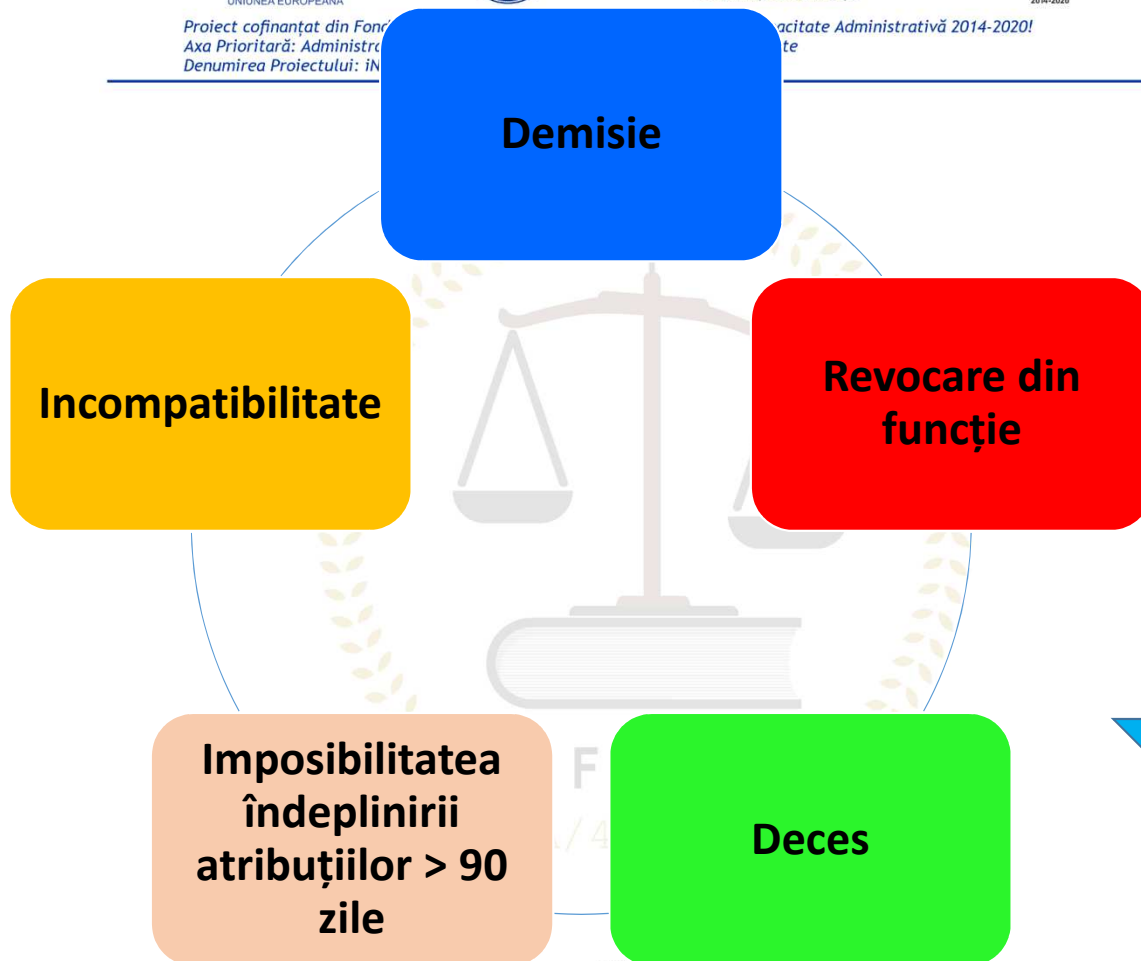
UNIUNEA EUROPEANĂ

2014-2020

Proiect cofinanțat din Fonc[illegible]acitate Administrativă 2014-2020!
Axa Prioritară: Administr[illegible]te
Denumirea Proiectului: iN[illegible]

Demisie

Revocare din funcție

Deces

Imposibilitatea îndeplinirii atribuțiilor > 90 zile

Incompatibilitate